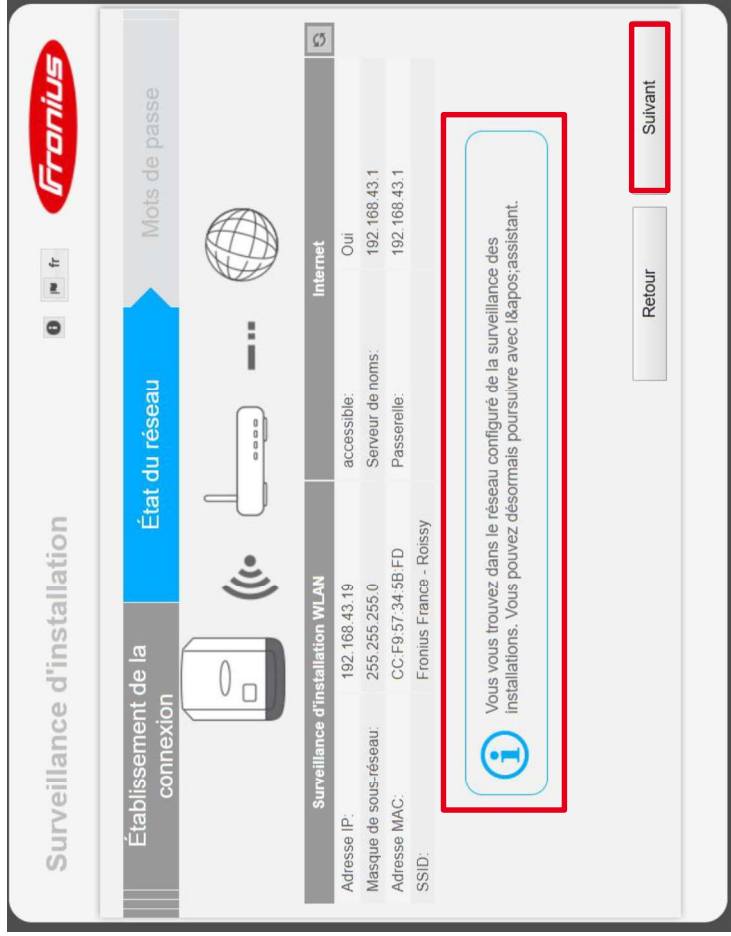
Surveillance d'installation

fr

Fronius

Établissement de la connexion

État du réseau

Mots de passe

| Surveillance d'installation WLAN | | Internet | |
|---|---|---|---|
| Adresse IP: | 192.168.43.19 | accessible: | Oui |
| Masque de sous-réseau: | 255.255.255.0 | Serveur de noms: | 192.168.43.1 |
| Adresse MAC: | CC:F9:57:34:5B:FD | Passerelle: | 192.168.43.1 |
| SSID: | Fronius France - Roissy | | |

Vous vous trouvez dans le réseau configuré de la surveillance des installations. Vous pouvez désormais poursuivre avec l&apos;assistant.

Retour

Suivant